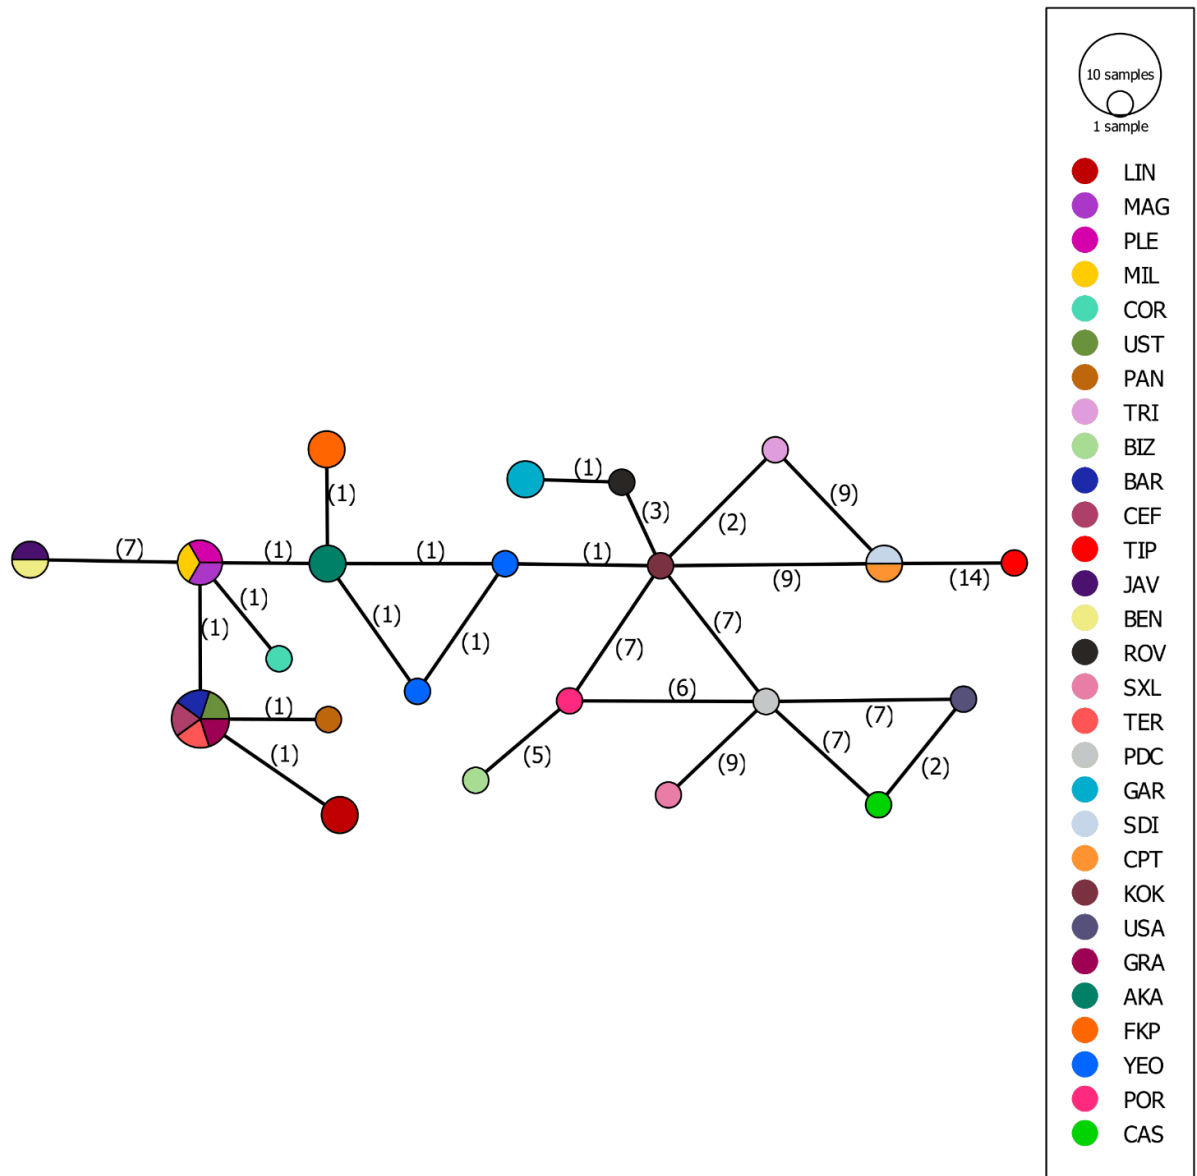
(7)
(1)
(1)
(1)
(1)
(1)
(1)
(1)
(1)
(1)
(1)
(3)
(2)
(9)
(9)
(14)
(7)
(7)
(6)
(7)
(7)
(2)
(5)
(9)

10 samples
1 sample
LIN
MAG
PLE
MIL
COR
UST
PAN
TRI
BIZ
BAR
CEF
TIP
JAV
BEN
ROV
SXL
TER
PDC
GAR
SDI
CPT
KOK
USA
GRA
AKA
FKP
YEO
POR
CAS